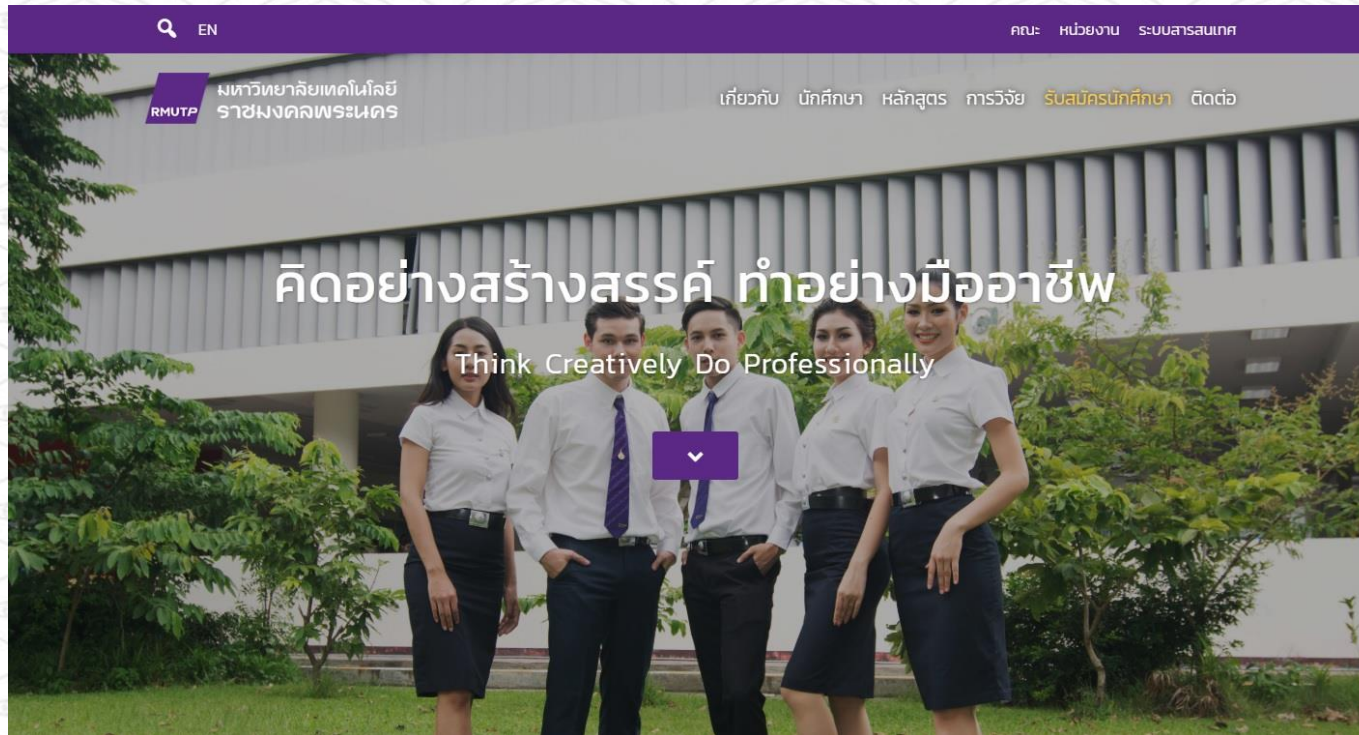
EN

คณะ หน่วยงาน ระบบสารสนเทศ

RMUTP มหาวิทยาลัยเทคโนโลยี ราชมงคลพระนคร

เกี่ยวกับ นักศึกษา หลักสูตร การวิจัย รับสมัครนักศึกษา ติดต่อ

คิดอย่างสร้างสรรค์ ทำอย่างมืออาชีพ

Think Creatively Do Professionally